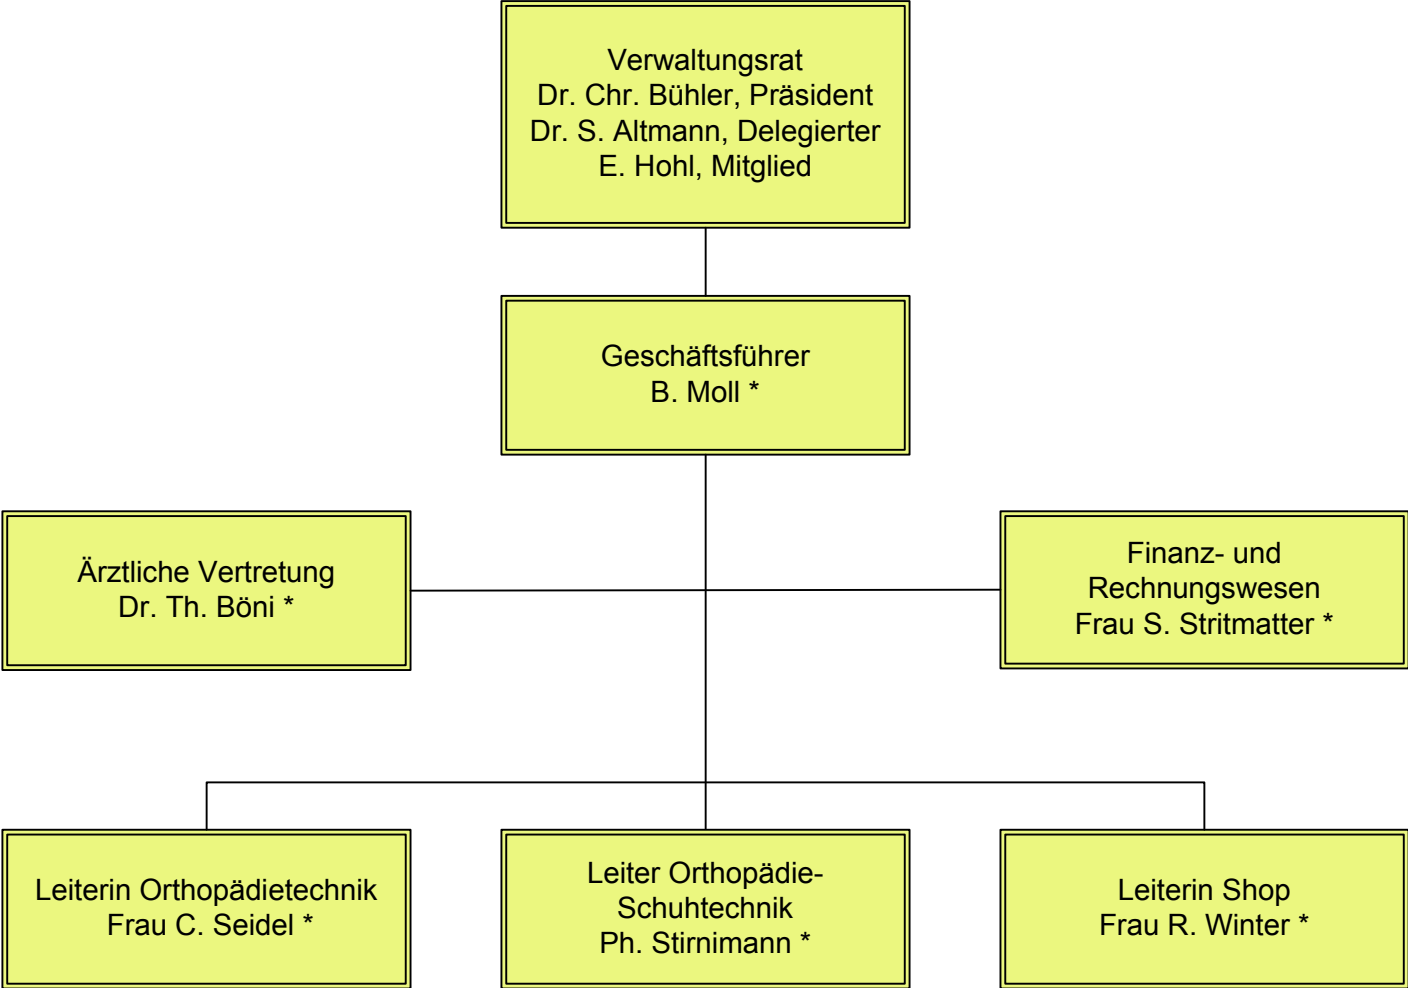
Verwaltungsrat
Dr. Chr. Bühler, Präsident
Dr. S. Altmann, Delegierter
E. Hohl, Mitglied

Geschäftsführer
B. Moll *

Ärztliche Vertretung
Dr. Th. Böni *

Finanz- und Rechnungswesen
Frau S. Stritmatter *

Leiterin Orthopädietechnik
Frau C. Seidel *

Leiter Orthopädie-Schuhtechnik
Ph. Stirnimann *

Leiterin Shop
Frau R. Winter *